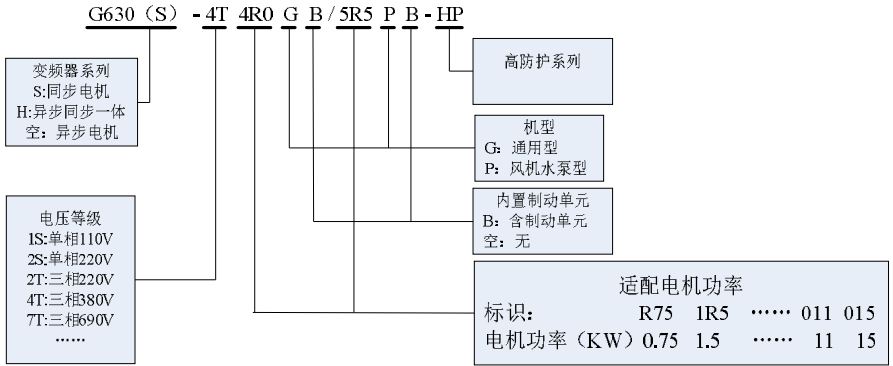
G630（S）-4T 4R0 G B/5R5 P B-HP

高防护系列

变频器系列
S:同步电机
H:异步同步一体
空：异步电机

机型
G：通用型
P：风机水泵型

内置制动单元
B：含制动单元
空：无

电压等级
1S:单相110V
2S:单相220V
2T:三相220V
4T:三相380V
7T:三相690V
……

适配电机功率

| 标识： | R75 | 1R5 | …… | 011 | 015 |
|---|---|---|---|---|---|
| 电机功率（KW） | 0.75 | 1.5 | …… | 11 | 15 |